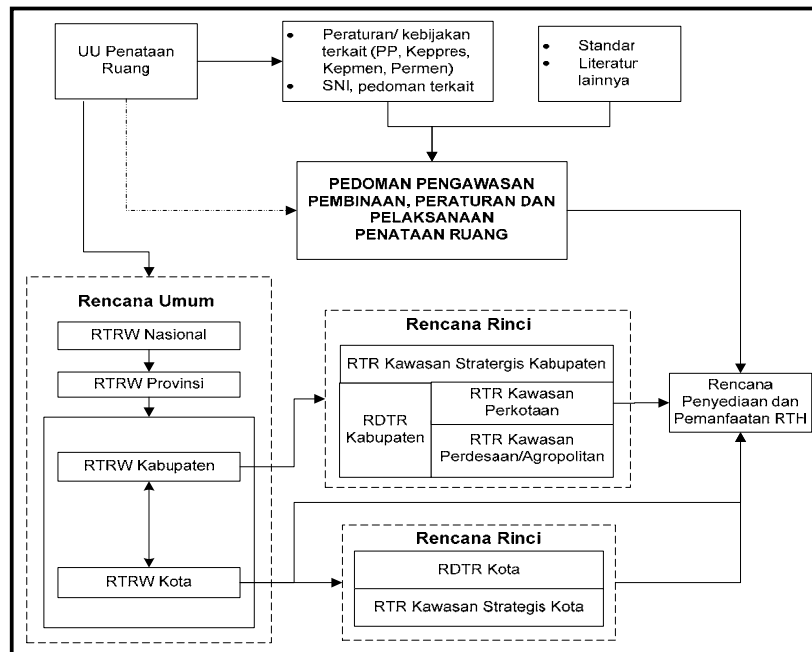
UU Penataan Ruang

- Peraturan/ kebijakan terkait (PP, Keppres, Kepmen, Permen)
- SNI, pedoman terkait

- Standar
- Literatur lainnya

PEDOMAN PENGAWASAN PEMBINAAN, PERATURAN DAN PELAKSANAAN PENATAAN RUANG

Rencana Umum

RTRW Nasional

RTRW Provinsi

RTRW Kabupaten

RTRW Kota

Rencana Rinci

RTR Kawasan Stratergis Kabupaten

RDTR Kabupaten

RTR Kawasan Perkotaan

RTR Kawasan Perdesaan/Agropolitan

Rencana Penyediaan dan Pemanfaatan RTH

Rencana Rinci

RDTR Kota

RTR Kawasan Strategis Kota